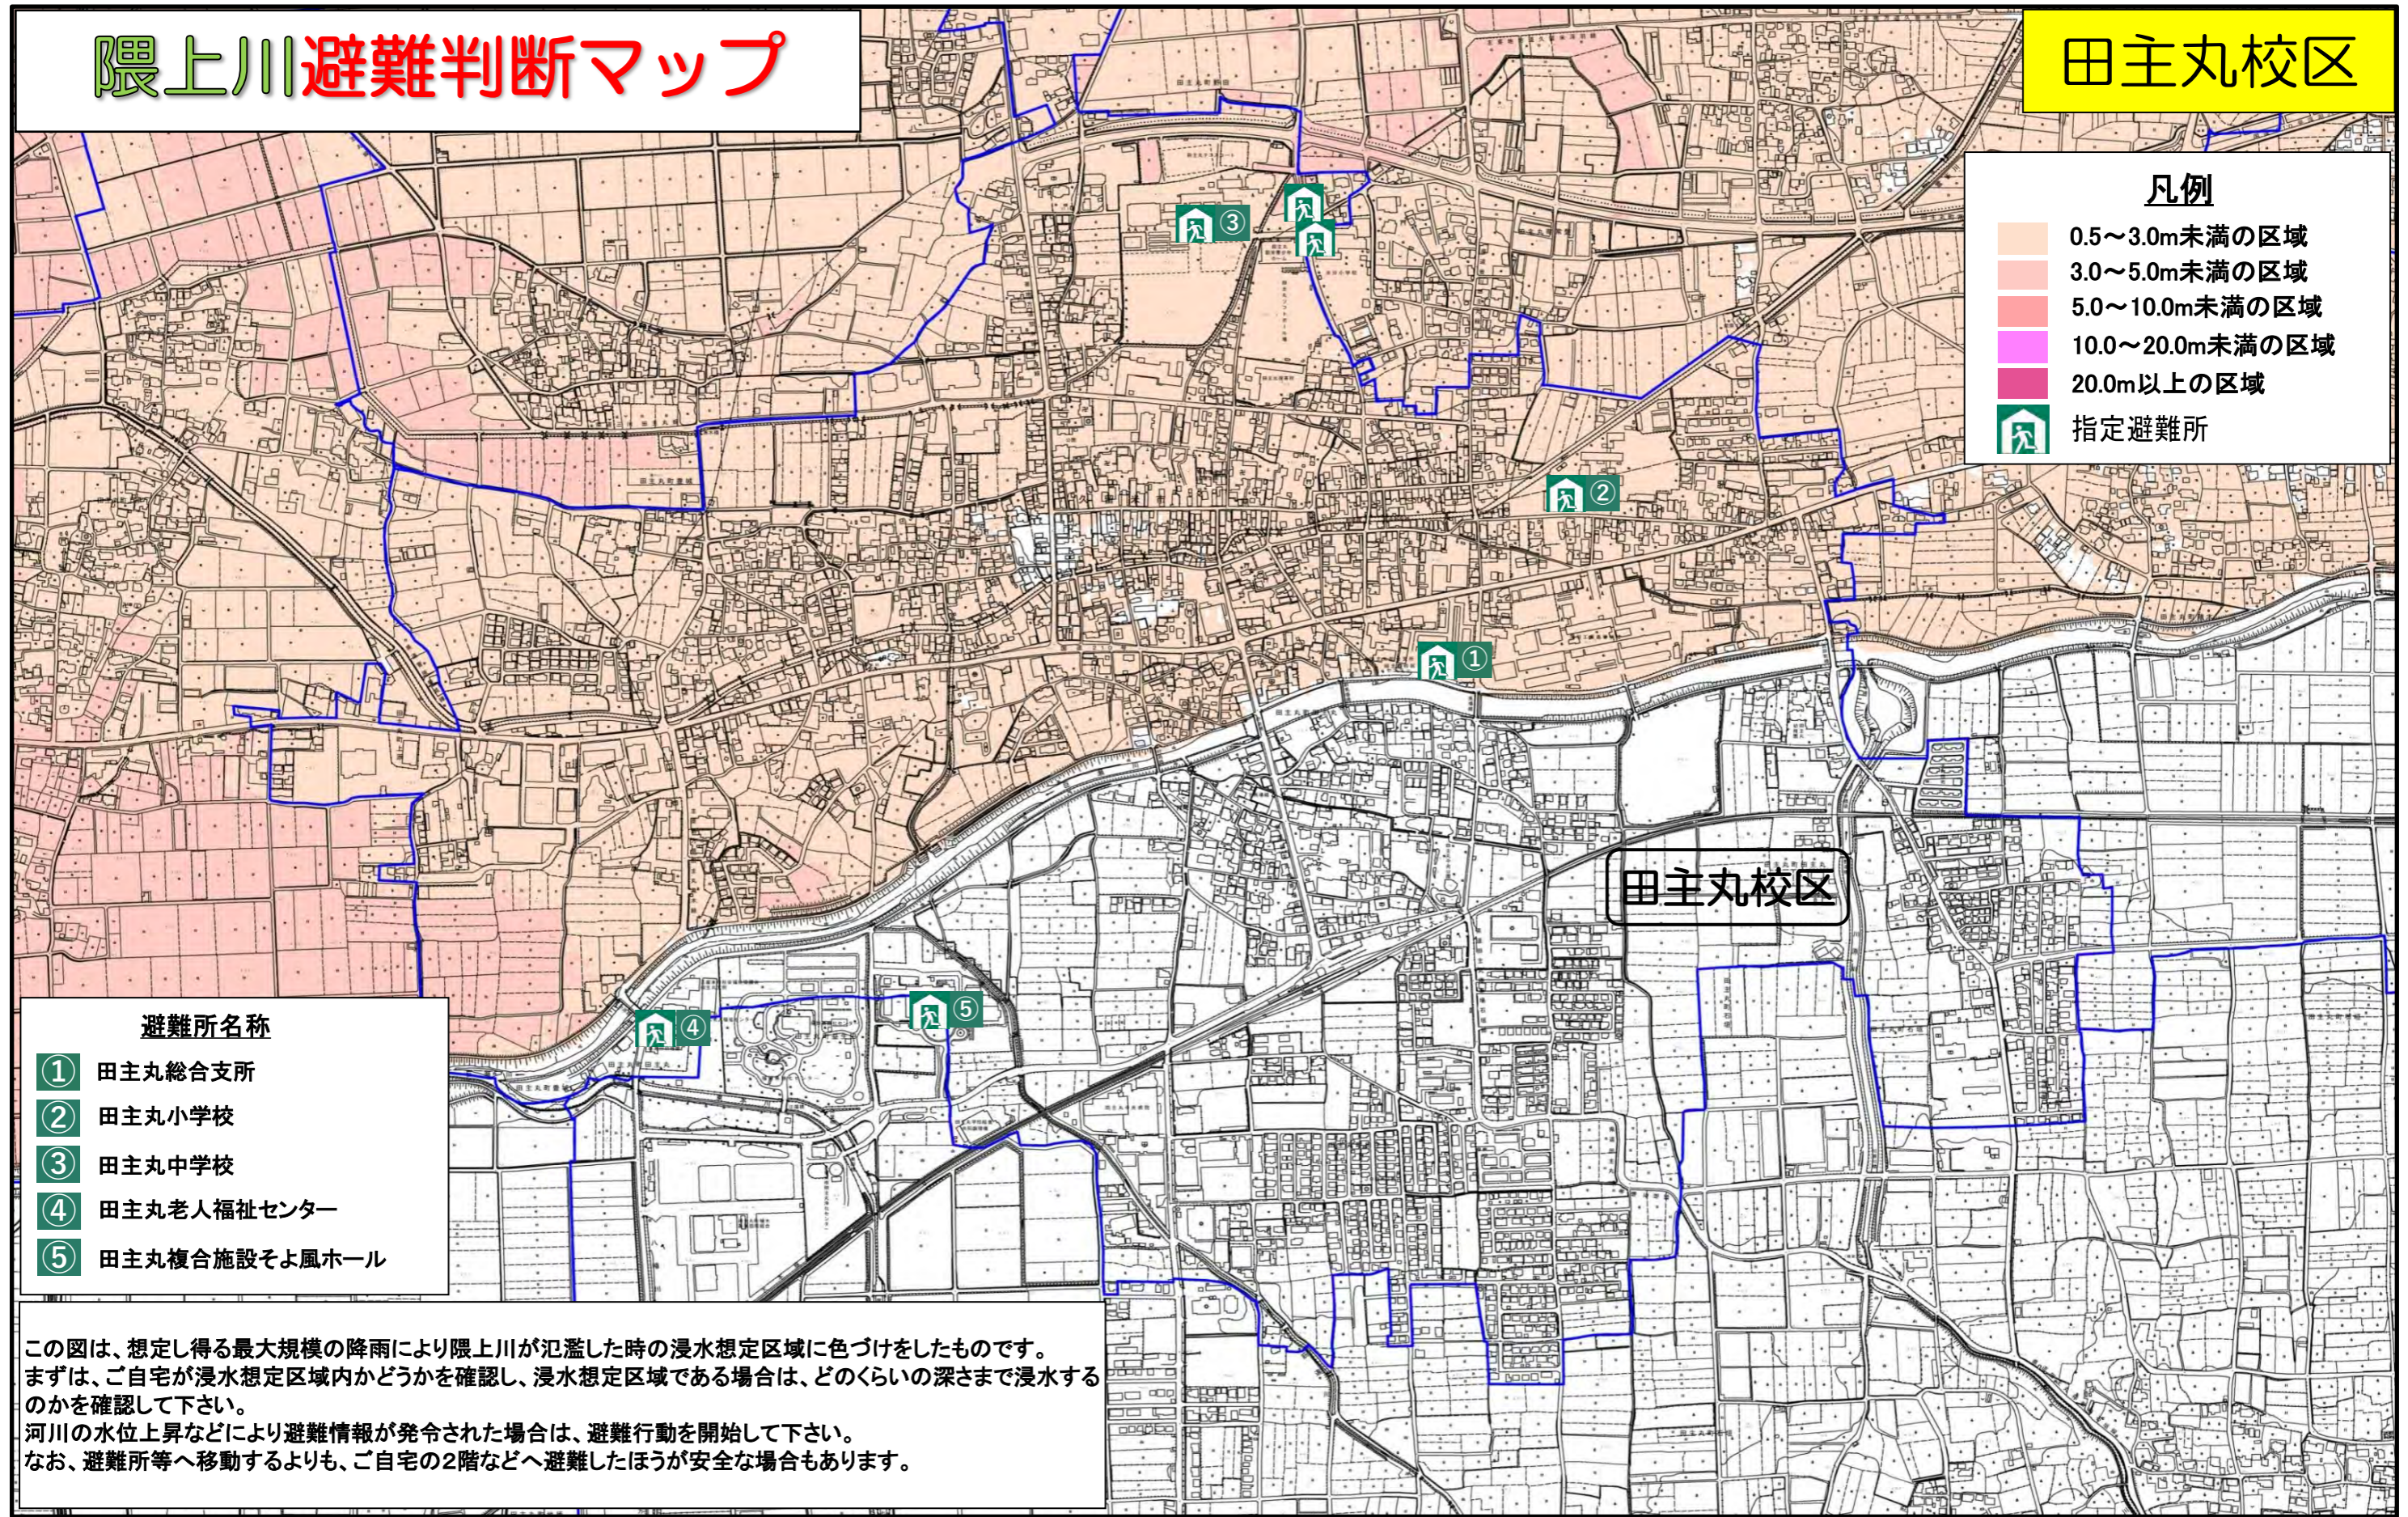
隈上川避難判断マップ

田主丸校区

凡例
0.5～3.0m未満の区域
3.0～5.0m未満の区域
5.0～10.0m未満の区域
10.0～20.0m未満の区域
20.0m以上の区域
指定避難所

③
②
①
④
⑤

田主丸校区

避難所名称
① 田主丸総合支所
② 田主丸小学校
③ 田主丸中学校
④ 田主丸老人福祉センター
⑤ 田主丸複合施設そよ風ホール

この図は、想定し得る最大規模の降雨により隈上川が氾濫した時の浸水想定区域に色づけをしたものです。
まずは、ご自宅が浸水想定区域内かどうかを確認し、浸水想定区域である場合は、どのくらいの深さまで浸水するのかを確認して下さい。
河川の水位上昇などにより避難情報が発令された場合は、避難行動を開始して下さい。
なお、避難所等へ移動するよりも、ご自宅の2階などへ避難したほうが安全な場合もあります。